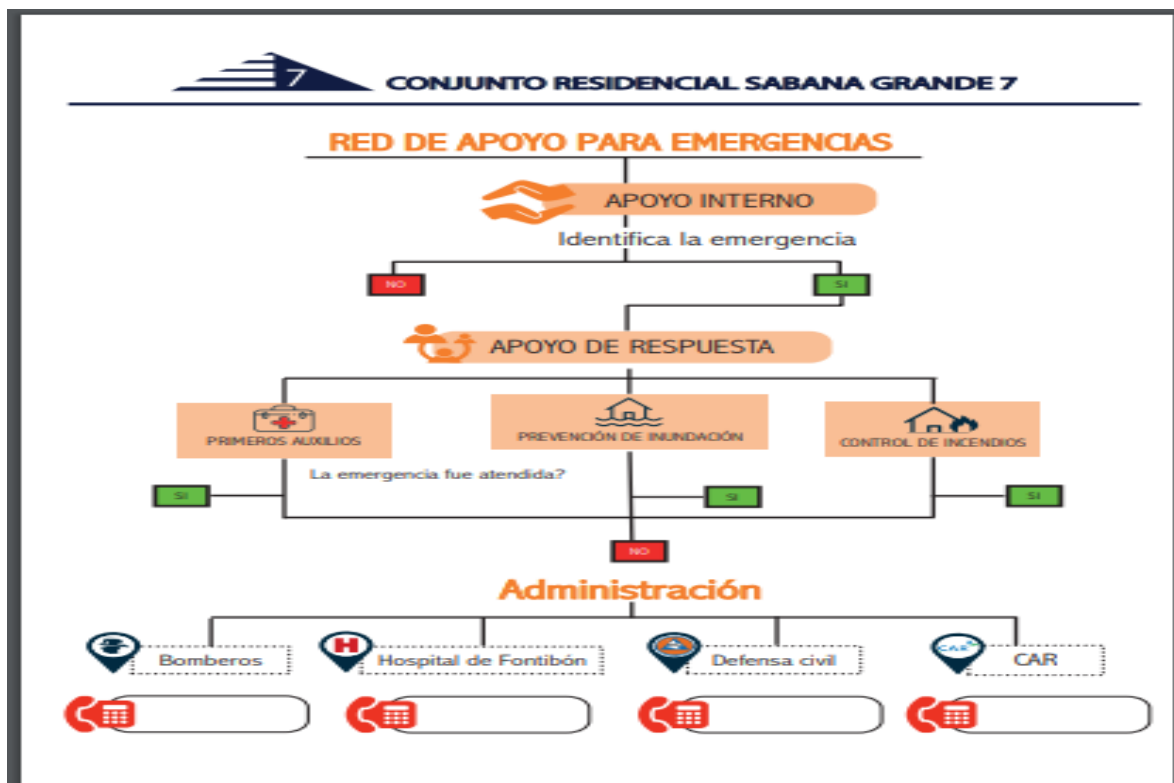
7 CONJUNTO RESIDENCIAL SABANA GRANDE 7

RED DE APOYO PARA EMERGENCIAS

APOYO INTERNO

Identifica la emergencia

NO

SI

APOYO DE RESPUESTA

PRIMEROS AUXILIOS

PREVENCIÓN DE INUNDACIÓN

CONTROL DE INCENDIOS

La emergencia fue atendida?

SI

SI

SI

NO

Administración

Bomberos

H

Hospital de Fontibón

Defensa civil

CAR

CAR